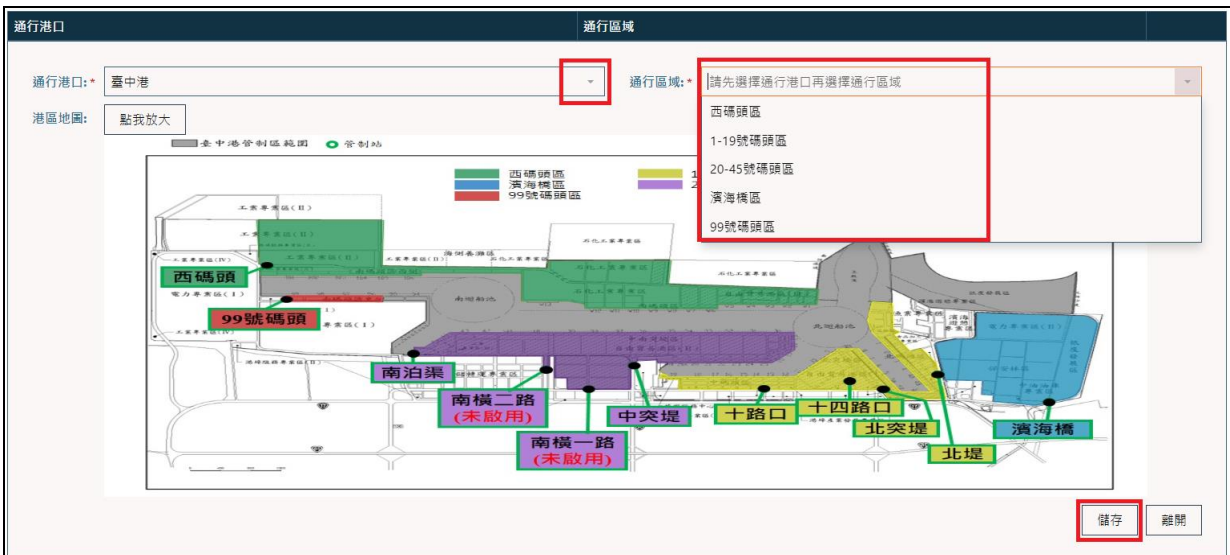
通行港口

通行區域

通行港口:* 臺中港

通行區域:* 請先選擇通行港口再選擇通行區域

西碼頭區
1-19號碼頭區
20-45號碼頭區
濱海橋區
99號碼頭區

港區地圖: 點我放大

臺中港管制區範圍 管制站

西碼頭區
濱海橋區
99號碼頭區

西碼頭

99號碼頭

南泊渠

南橫二路
(未啟用)

南橫一路
(未啟用)

中突堤

十路口

十四路口

北突堤

北堤

濱海橋

儲存

離開